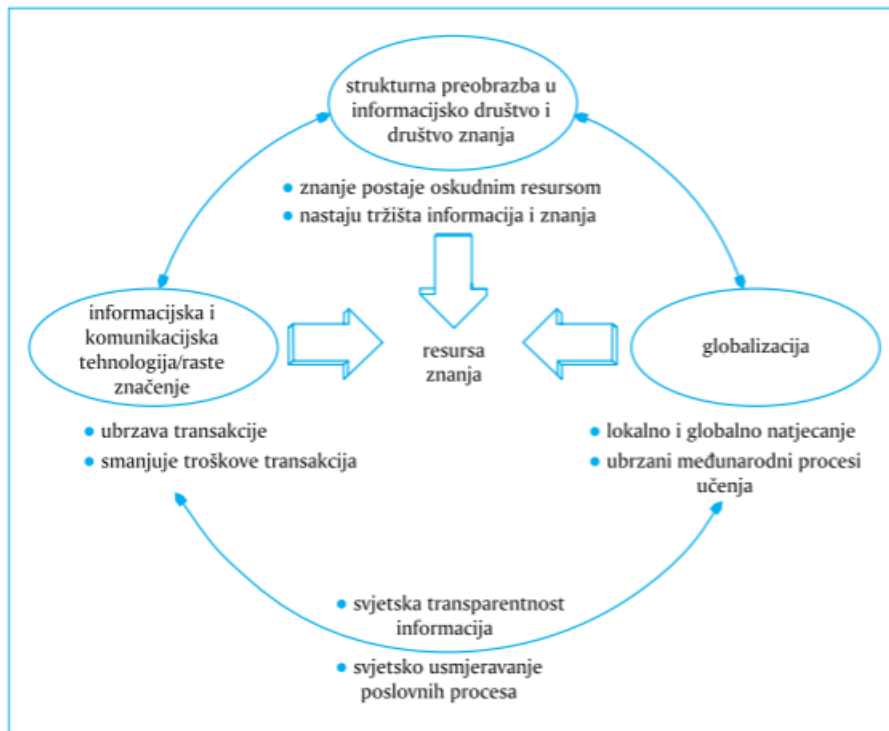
strukturna preobrazba u informacijsko društvo i društvo znanja

• znanje postaje oskudnim resursom
• nastaju tržišta informacija i znanja

informacijska i komunikacijska tehnologija/raste značenje

resursa znanja

globalizacija

• ubrzava transakcije
• smanjuje troškove transakcija

• lokalno i globalno natjecanje
• ubrzani međunarodni procesi učenja

• svjetska transparentnost informacija
• svjetsko usmjeravanje poslovnih procesa